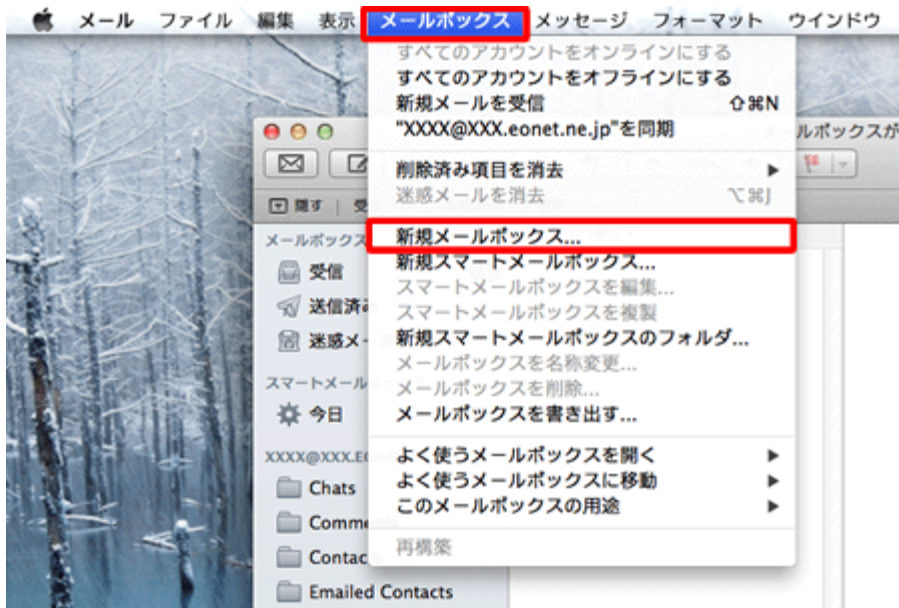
メール ファイル 編集 表示 メールボックス メッセージ フォーマット ウインドウ

すべてのアカウントをオンラインにする
すべてのアカウントをオフラインにする
新規メールを受信 ⇧⌘N
"XXXX@XXX.eonet.ne.jp"を同期

削除済み項目を消去 ▶
迷惑メールを消去 ⌥⌘J

新規メールボックス...
新規スマートメールボックス...
スマートメールボックスを編集...
スマートメールボックスを複製
新規スマートメールボックスのフォルダ...
メールボックスを名称変更...
メールボックスを削除...
メールボックスを書き出す...

よく使うメールボックスを開く ▶
よく使うメールボックスに移動 ▶
このメールボックスの用途 ▶

再構築

ルボックスが

隠す 受

メールボックス
受信
送信済み
迷惑メー
スマートメール
今日
XXXX@XXX.EO
Chats
Comme
Contac
Emailed Contacts